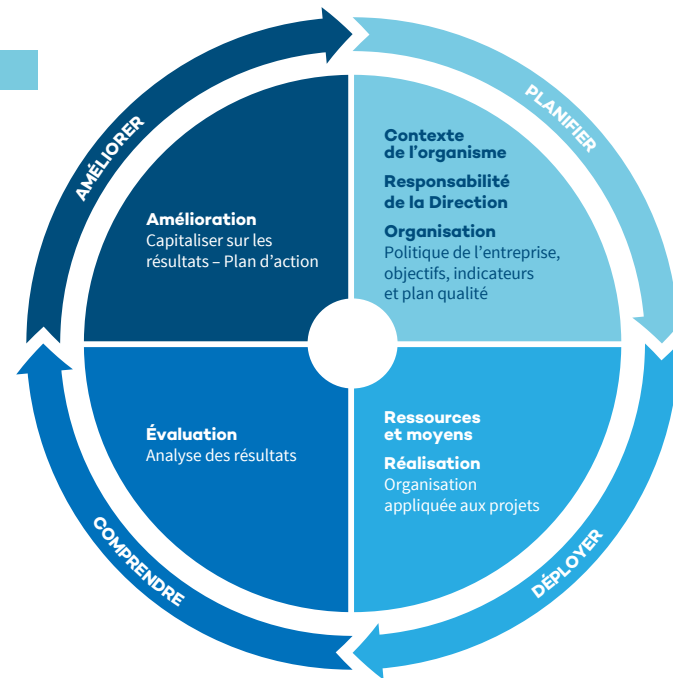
AMÉLIORER

PLANIFIER

DÉPLOYER

COMPRENDRE

**Amélioration**
Capitaliser sur les résultats – Plan d'action

**Contexte de l'organisme**

**Responsabilité de la Direction**

**Organisation**
Politique de l'entreprise, objectifs, indicateurs et plan qualité

**Évaluation**
Analyse des résultats

**Ressources et moyens**

**Réalisation**
Organisation appliquée aux projets